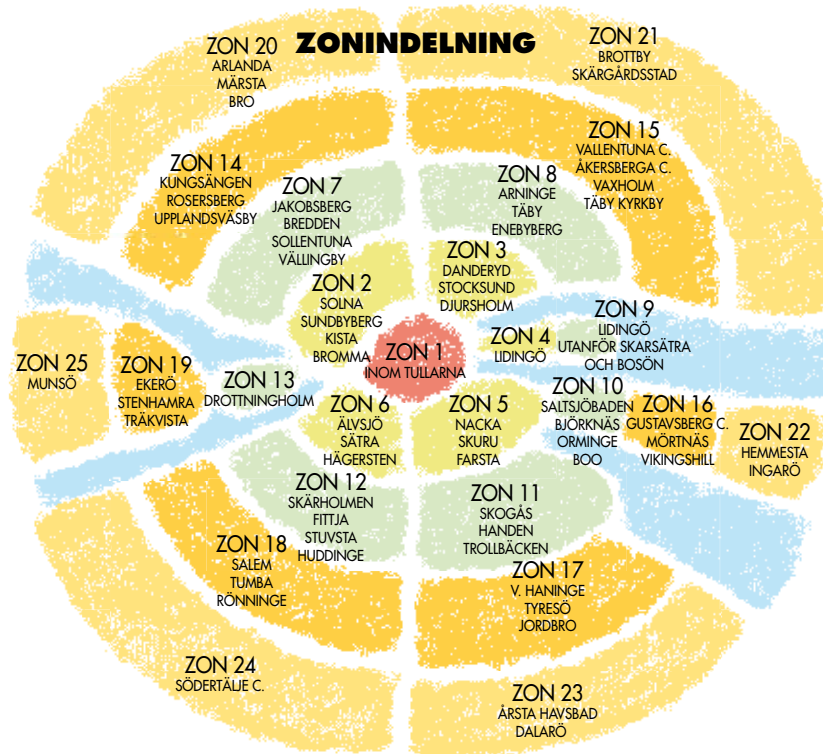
ZONINDELNING

ZON 20
ARLANDA
MÄRSTA
BRO

ZON 21
BROTTBY
SKÄRGÅRDSSTAD

ZON 15
VALLENTUNA C.
ÅKERSBERGA C.
VAXHOLM
TÄBY KYRKBY

ZON 14
KUNGSÄNGEN
ROSERSBERG
UPPLANDSVÄSBY

ZON 7
JAKOBSBERG
BREDDEN
SOLLENTUNA
VÄLLINGBY

ZON 8
ARNINGE
TÄBY
ENEBYBERG

ZON 3
DANDERYD
STOCKSUND
DJURSHOLM

ZON 2
SOLNA
SUNDBYBERG
KISTA
BROMMA

ZON 9
LIDINGÖ
UTANFÖR SKARSÄTRA
OCH BOSÖN

ZON 4
LIDINGÖ

ZON 1
INOM TULLARNA

ZON 25
MUNSÖ

ZON 19
EKERÖ
STENHAMRA
TRÄKVISTA

ZON 13
DROTTNINGHOLM

ZON 10
SALTSJÖBADEN
BJÖRKNÄS
ORMINGE
BOO

ZON 16
GUSTAVSBERG C.
MÖRTNÄS
VIKINGSHILL

ZON 22
HEMMESTA
INGARÖ

ZON 6
ÄLVSJÖ
SÄTRA
HÄGERSTEN

ZON 5
NACKA
SKURU
FARSTA

ZON 12
SKÄRHOLMEN
FITTJA
STUVSTA
HUDDINGE

ZON 11
SKOGÅS
HANDEN
TROLLBÄCKEN

ZON 18
SALEM
TUMBA
RÖNNINGE

ZON 17
V. HANINGE
TYRESÖ
JORDBRO

ZON 24
SÖDERTÄLJE C.

ZON 23
ÅRSTA HAVSBAD
DALARÖ